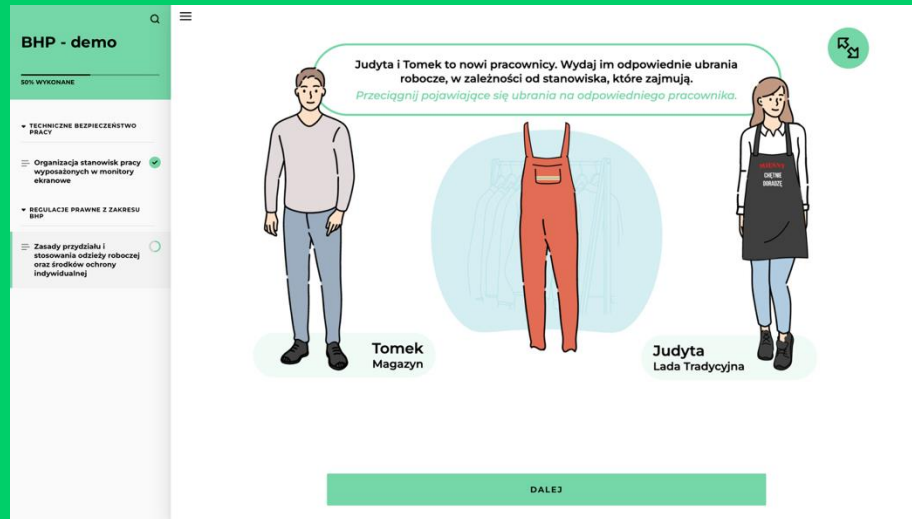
BHP - demo

50% WYKONANE

TECHNICZNE BEZPIECZEŃSTWO PRACY

Organizacja stanowisk pracy wyposażonych w monitory ekranowe

REGULACJE PRAWNE Z ZAKRESU BHP

Zasady przydziału i stosowania odzieży roboczej oraz środków ochrony indywidualnej

Judyta i Tomek to nowi pracownicy. Wydaj im odpowiednie ubrania robocze, w zależności od stanowiska, które zajmują.

Przeciągnij pojawiające się ubrania na odpowiedniego pracownika.

Tomek
Magazyn

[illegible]
CHĘTNIE DORADZĘ

Judyta
Lada Tradycyjna

DALEJ